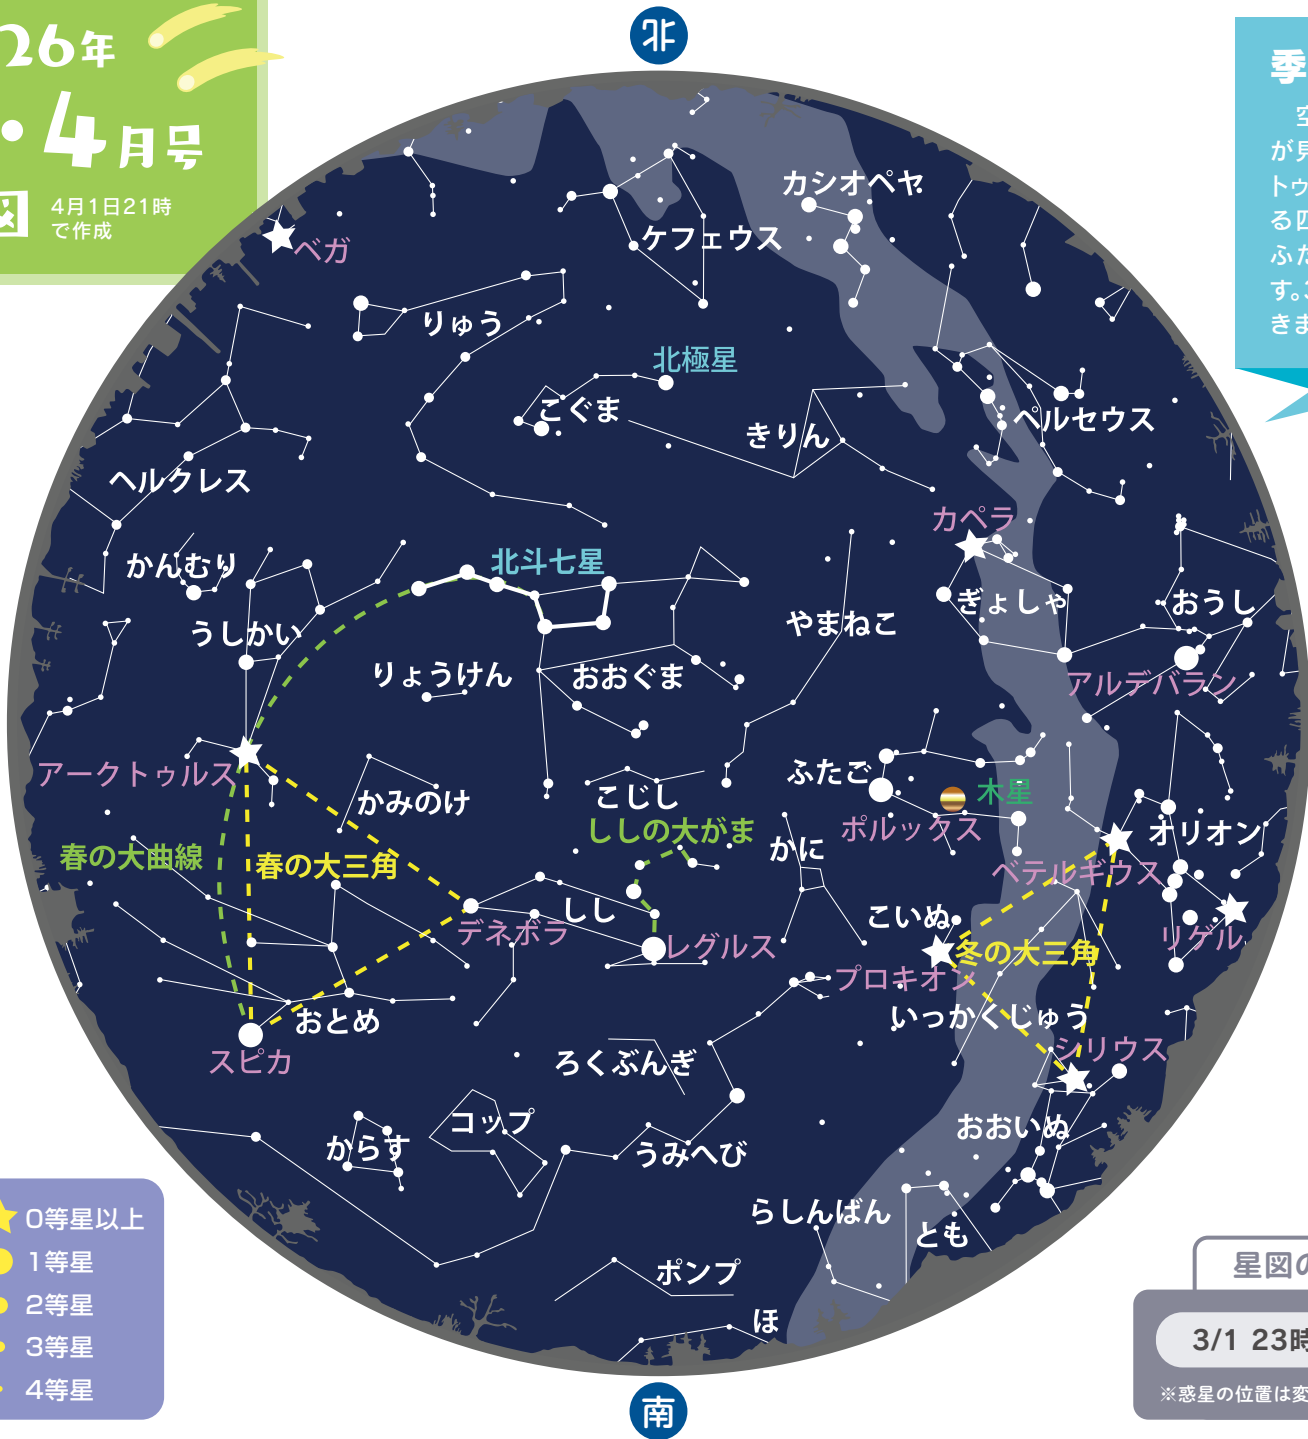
26年
・4月号
図 4月1日21時で作成

北

季
空
が見
トウ
る四
ふた
す。
きま

ベガ
カシオペヤ
ケフェウス
りゅう
北極星
こぐま
きりん
ペルセウス
ヘルクレス
カペラ
かんむり
北斗七星
ぎょしゃ
おうし
うしかい
やまねこ
りょうけん
おおぐま
アルデバラン
アークトゥルス
ふたご
こじし
木星
かみのけ
ししの大がま
ポルックス
オリオン
春の大曲線
春の大三角
かに
ベテルギウス
しし
こいぬ
デネボラ
リゲル
レグルス
冬の大三角
プロキオン
いっかくじゅう
おとめ
シリウス
スピカ
ろくぶんぎ
おおいぬ
コップ
からす
うみへび
らしんばん
とも
ポンプ
ほ

0等星以上
1等星
2等星
3等星
4等星

星図の
3/1 23時
※惑星の位置は変

南